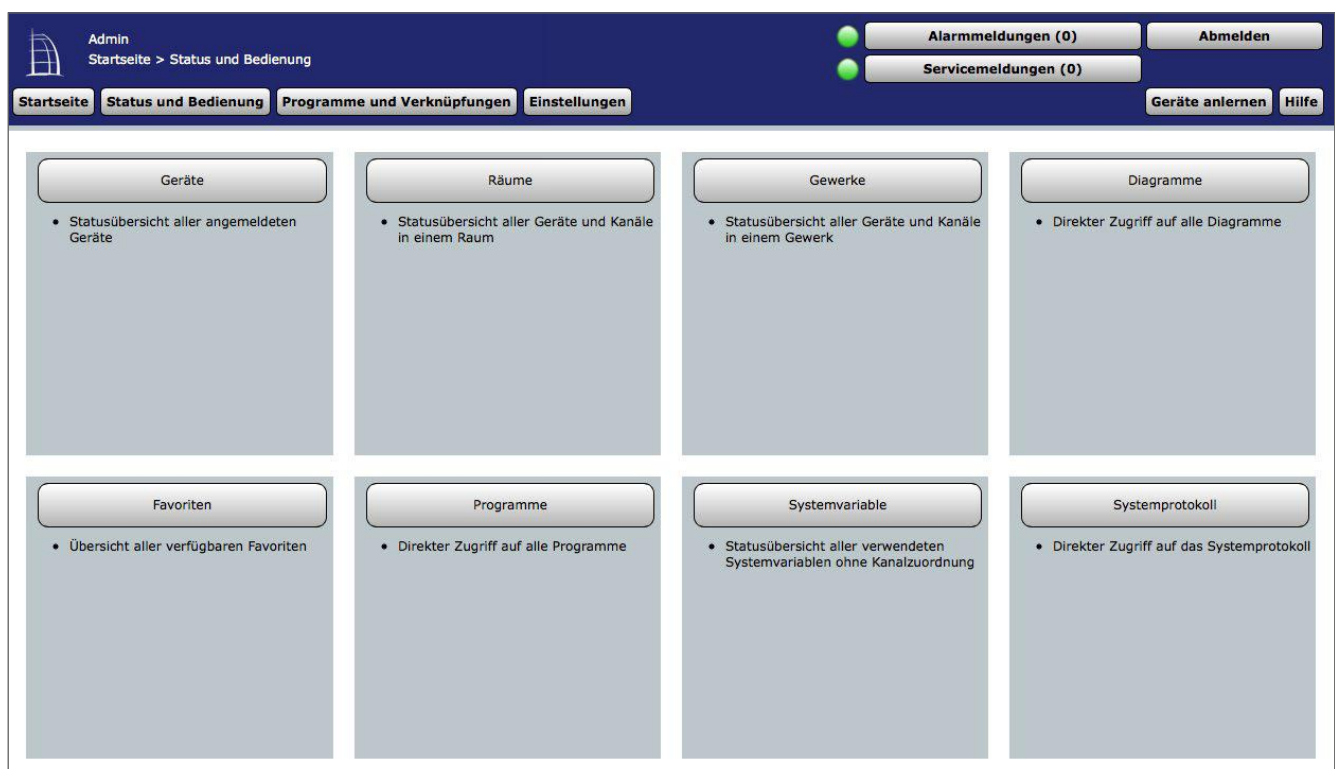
Admin
Startseite > Status und Bedienung

Alarmmeldungen (0)
Abmelden
Servicemeldungen (0)

Startseite
Status und Bedienung
Programme und Verknüpfungen
Einstellungen
Geräte anlernen
Hilfe

Geräte
• Statusübersicht aller angemeldeten Geräte

Räume
• Statusübersicht aller Geräte und Kanäle in einem Raum

Gewerke
• Statusübersicht aller Geräte und Kanäle in einem Gewerk

Diagramme
• Direkter Zugriff auf alle Diagramme

Favoriten
• Übersicht aller verfügbaren Favoriten

Programme
• Direkter Zugriff auf alle Programme

Systemvariable
• Statusübersicht aller verwendeten Systemvariablen ohne Kanalzuordnung

Systemprotokoll
• Direkter Zugriff auf das Systemprotokoll